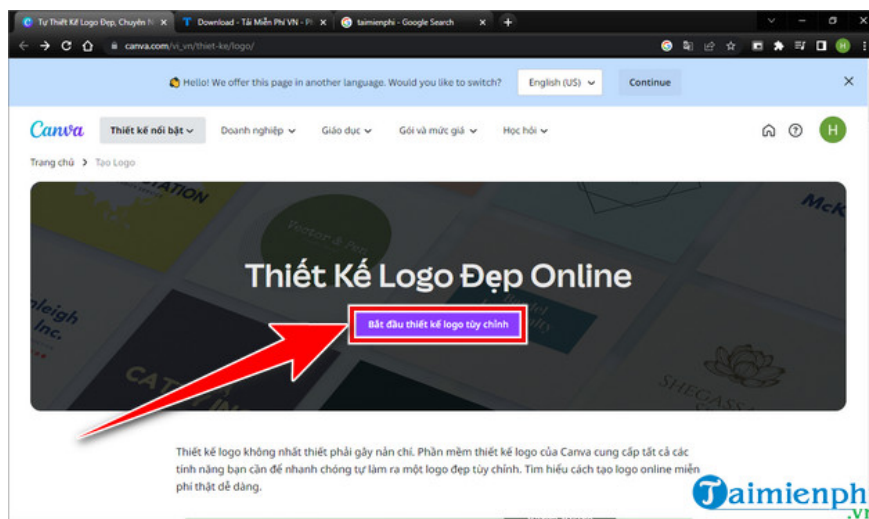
Tự Thiết Kế Logo Đẹp, Chuyên N
Download - Tải Miễn Phí VN - Pl
taimienphi - Google Search
canva.com/vi_vn/thiet-ke/logo/
Hello! We offer this page in another language. Would you like to switch?
English (US)
Continue
Canva
Thiết kế nổi bật
Doanh nghiệp
Giáo dục
Gói và mức giá
Học hỏi
H
Trang chủ > Tạo Logo
Thiết Kế Logo Đẹp Online
Bắt đầu thiết kế logo tùy chỉnh
Thiết kế logo không nhất thiết phải gây nản chí. Phần mềm thiết kế logo của Canva cung cấp tất cả các tính năng bạn cần để nhanh chóng tự làm ra một logo đẹp tùy chỉnh. Tìm hiểu cách tạo logo online miễn phí thật dễ dàng.
Taimienphi
.vn